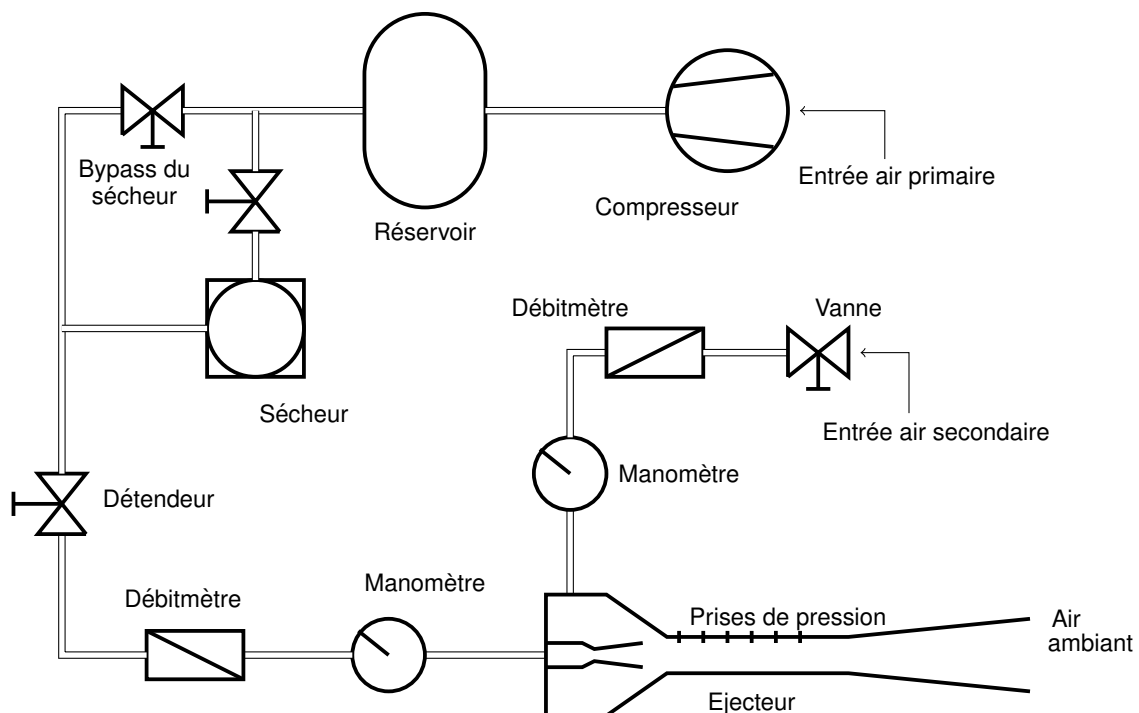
Bypass du sécheur

Réservoir

Compresseur

Entrée air primaire

Sécheur

Débitmètre

Vanne

Entrée air secondaire

Manomètre

Détendeur

Débitmètre

Manomètre

Prises de pression

Air ambiant

Ejecteur